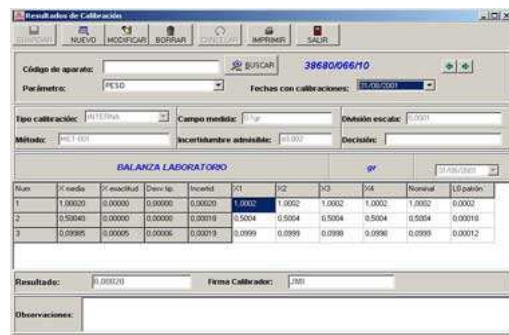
Resultados de Calibración

GRABAR NUEVO MODIFICAR BORRAR CANCELAR IMPRIMIR SALIR

Código de aparato: BUSCAR 38680/066/10

Parámetro: PESO Fechas con calibraciones: 31/08/2001

Tipo calibración: INTERNA Campo medida: 0.1gr División escala: 0.0001

Método: MET-001 Incertidumbre admisible: ±0.002 Decisión:

BALANZA LABORATORIO gr 31/08/2001

| Num | X media | X exactitud | Desv tip. | Incertid. | X1 | X2 | X3 | X4 | Nominal | L0 patrón |
|---|---|---|---|---|---|---|---|---|---|---|
| 1 | 1,00020 | 0,00000 | 0,00000 | 0,00020 | 1,0002 | 1,0002 | 1,0002 | 1,0002 | 1,0002 | 0,0002 |
| 2 | 0,50040 | 0,00000 | 0,00000 | 0,00018 | 0,5004 | 0,5004 | 0,5004 | 0,5004 | 0,5004 | 0,00018 |
| 3 | 0,09985 | 0,00005 | 0,00006 | 0,00019 | 0,0999 | 0,0999 | 0,0998 | 0,0998 | 0,0999 | 0,00012 |

Resultado: 0,00020 Firma Calibrador: JMI

Observaciones: